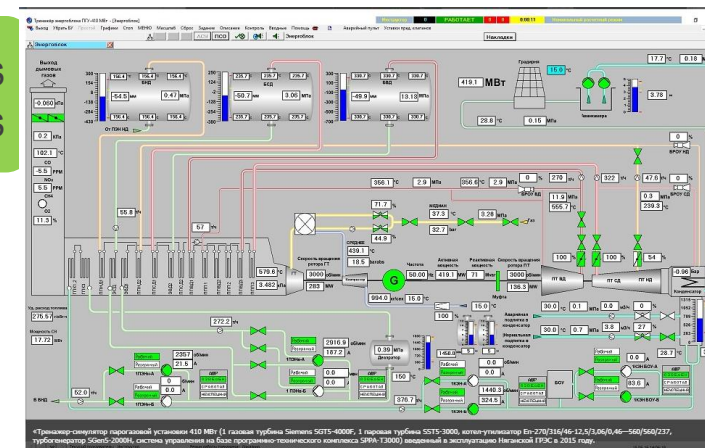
Тренажер энергоблока ПГУ-410 МВт - [Энергоблок]

Выход Убрать БГ Пуск Графики Стоп МЕНЮ Масштаб Сброс Задание Описание Контроль Вводные Помощь Аварийный пульт Уставки пред. клапанов

РАБОТАЕТ

Номинальный расчетный режим

Накладки

Энергоблок

Выход дымовых газов

-0.060 kPa

0.2 kPa

102.1 °C

5.5 PPM

5.5 PPM

11.3 %

156.4

-54.5 мм

0.47 МПа

ВНД

235.7

-50.7 мм

3.06 МПа

БСД

330.7

-49.9 мм

13.18 МПа

БВД

419.1 МВт

Градирня

15.0 °C

17.7 °C

0.18

3.78

28.6 °C

0.15 МПа

Тренажер

356.1 °C

2.9 МПа

356.6 °C

2.9 МПа

270 °C

11.9 МПа

555.7 °C

322 °C

47.6 %

0.3

239.3 °C

ВРОУ СД

ВРОУ НД

55.8 %

71.7 %

44.9 %

97.3 °C

32.7 бар

3.28 МПа

57 %

Скорость вращения ротора ГТ

3000 об/мин

283 МВт

Частота

50.00 Гц

Активная мощность

419.1 МВт

Реактивная мощность

71 МВАр

Скорость вращения ротора ПТ

3000 об/мин

136.3 МВт

ПТ ВД

ПТ СД

ПТ НД

-0.96 бар

579.6 °C

3.482 МПа

439.1 °C

18.5 bar

G

994.0 kПа

15.0 °C

Муфта

100 %

100 %

100 %

54 %

Конденсатор

275.5 т/ч

17.72 МВт

272.2 т/ч

2357 об/мин

21.5

2916.9 об/мин

187.2

0.39 МПа

Деаэратор

146.0 °C

150 °C

30.0 °C

0.1

30.0 °C

0.7

3.8 м³/ч

27

0.0

28.7 °C

52.0 т/ч

376.7 °C

1440.3

324.5

БОУ

ВНД

«Тренажер-симулятор парогазовой установки 410 МВт (1 газовая турбина Siemens SGT5-4000F, 1 паровая турбина SST5-3000, котел-утилизатор Ep-270/316/46-12,5/3,06/0,46--560/560/237, турбогенератор SGen5-2000H, система управления на базе программно-технического комплекса SPPA-T3000) введенный в эксплуатацию Няганской ГРЭС в 2015 году.